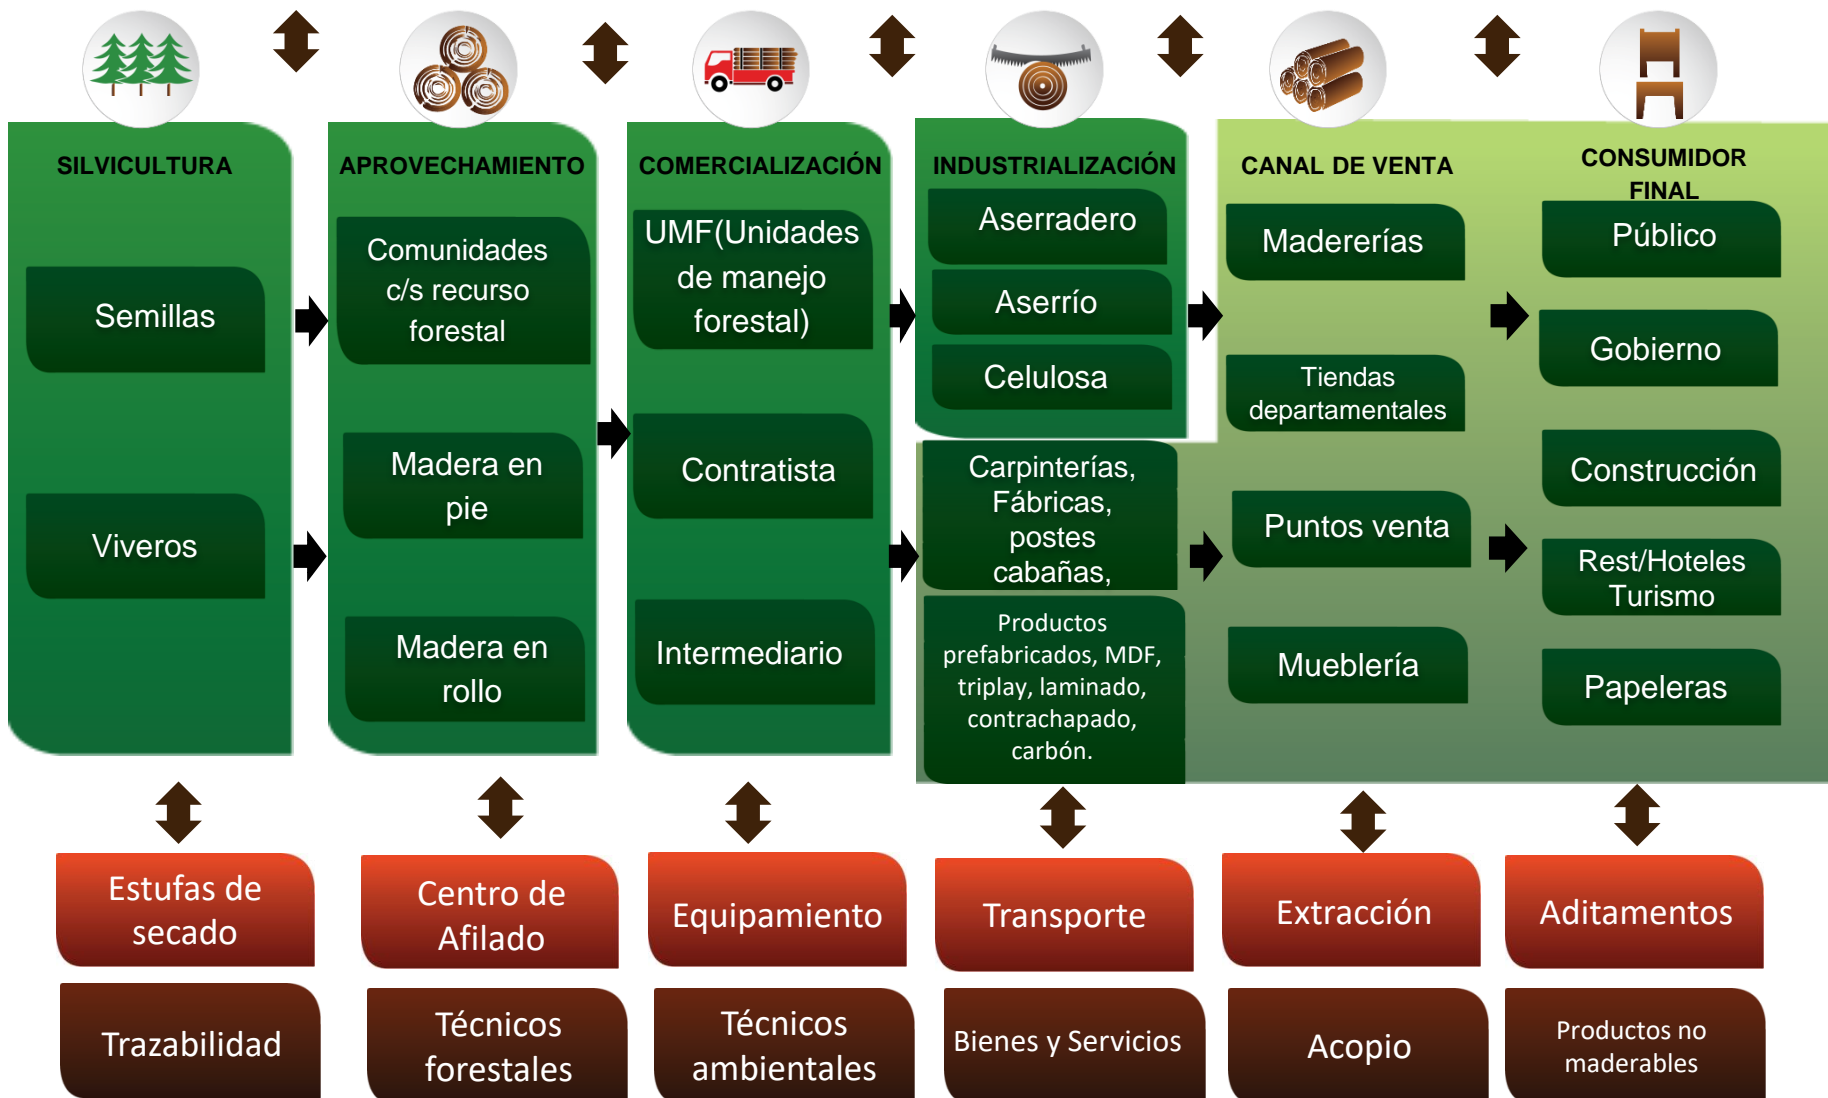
SILVICULTURA

Semillas

Viveros

APROVECHAMIENTO

Comunidades c/s recurso forestal

Madera en pie

Madera en rollo

COMERCIALIZACIÓN

UMF(Unidades de manejo forestal)

Contratista

Intermediario

INDUSTRIALIZACIÓN

Aserradero

Aserrío

Celulosa

Carpinterías, Fábricas, postes cabañas,

Productos prefabricados, MDF, triplay, laminado, contrachapado, carbón.

CANAL DE VENTA

Madererías

Tiendas departamentales

Puntos venta

Mueblería

CONSUMIDOR FINAL

Público

Gobierno

Construcción

Rest/Hoteles Turismo

Papeleras

Estufas de secado

Centro de Afilado

Equipamiento

Transporte

Extracción

Aditamentos

Trazabilidad

Técnicos forestales

Técnicos ambientales

Bienes y Servicios

Acopio

Productos no maderables